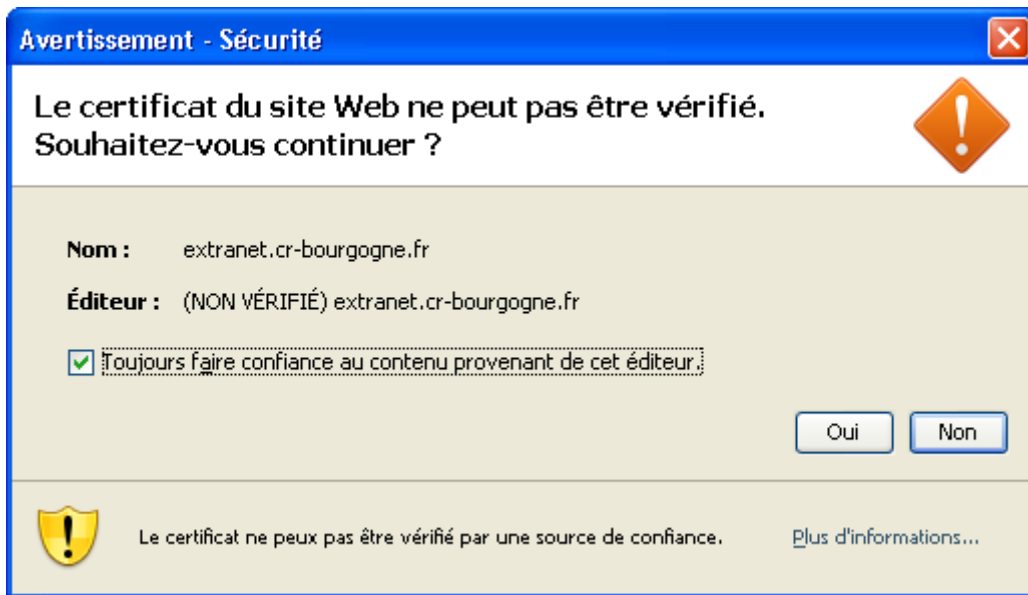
Avertissement - Sécurité

Le certificat du site Web ne peut pas être vérifié. Souhaitez-vous continuer ?

Nom : extranet.cr-bourgogne.fr

Éditeur : (NON VÉRIFIÉ) extranet.cr-bourgogne.fr

Toujours faire confiance au contenu provenant de cet éditeur.

Oui Non

Le certificat ne peux pas être vérifié par une source de confiance.

Plus d'informations...